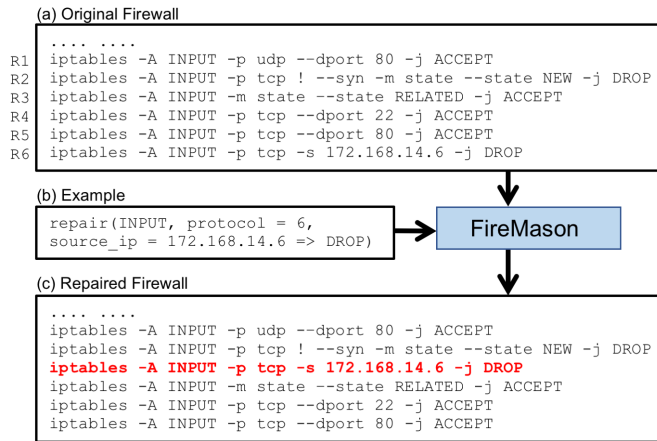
(a) Original Firewall

.... ....
R1 iptables -A INPUT -p udp --dport 80 -j ACCEPT
R2 iptables -A INPUT -p tcp ! --syn -m state --state NEW -j DROP
R3 iptables -A INPUT -m state --state RELATED -j ACCEPT
R4 iptables -A INPUT -p tcp --dport 22 -j ACCEPT
R5 iptables -A INPUT -p tcp --dport 80 -j ACCEPT
R6 iptables -A INPUT -p tcp -s 172.168.14.6 -j DROP

(b) Example

repair(INPUT, protocol = 6, source_ip = 172.168.14.6 => DROP)

FireMason

(c) Repaired Firewall

.... ....
iptables -A INPUT -p udp --dport 80 -j ACCEPT
iptables -A INPUT -p tcp ! --syn -m state --state NEW -j DROP
iptables -A INPUT -p tcp -s 172.168.14.6 -j DROP
iptables -A INPUT -m state --state RELATED -j ACCEPT
iptables -A INPUT -p tcp --dport 22 -j ACCEPT
iptables -A INPUT -p tcp --dport 80 -j ACCEPT